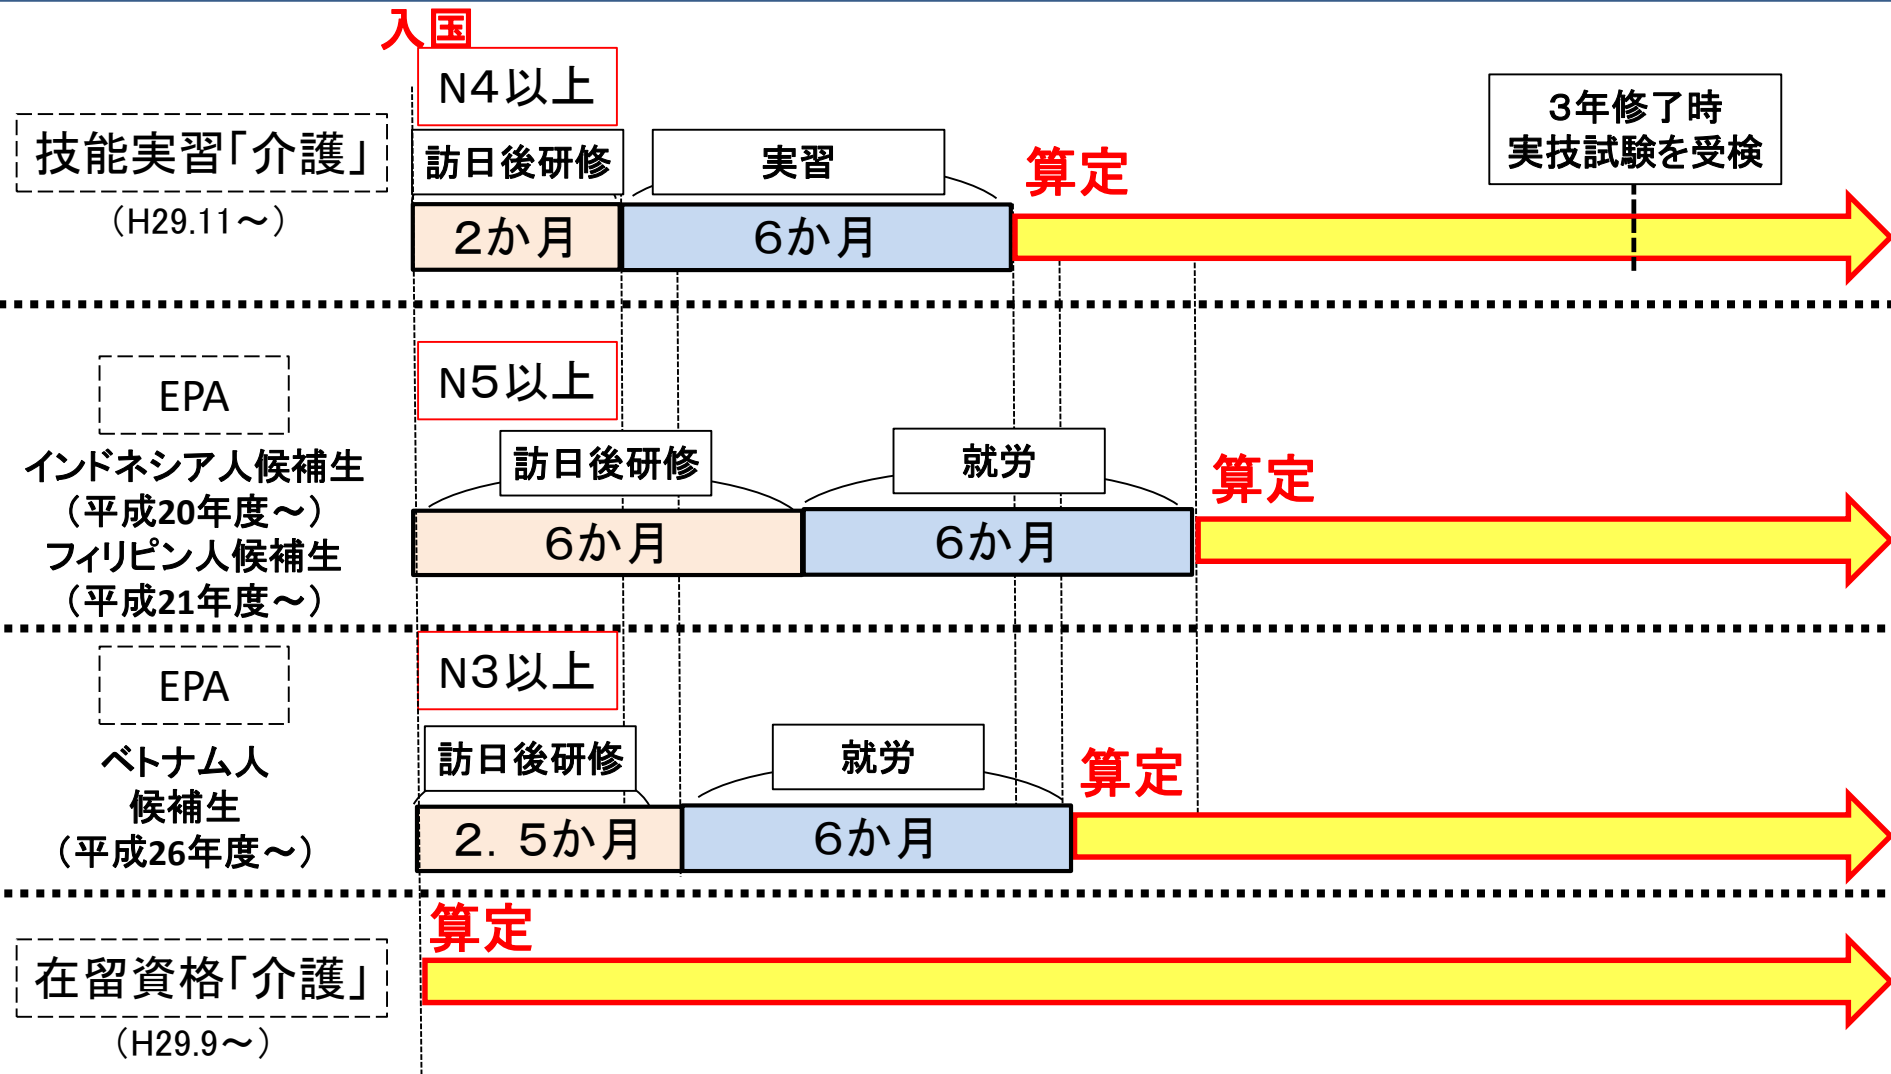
入国

N4以上

3年修了時
実技試験を受検

技能実習「介護」
（H29.11～）

訪日後研修

実習

算定

2か月

6か月

N5以上

EPA
インドネシア人候補生
（平成20年度～）
フィリピン人候補生
（平成21年度～）

訪日後研修

就労

算定

6か月

6か月

N3以上

EPA
ベトナム人
候補生
（平成26年度～）

訪日後研修

就労

算定

2．5か月

6か月

算定

在留資格「介護」
（H29.9～）